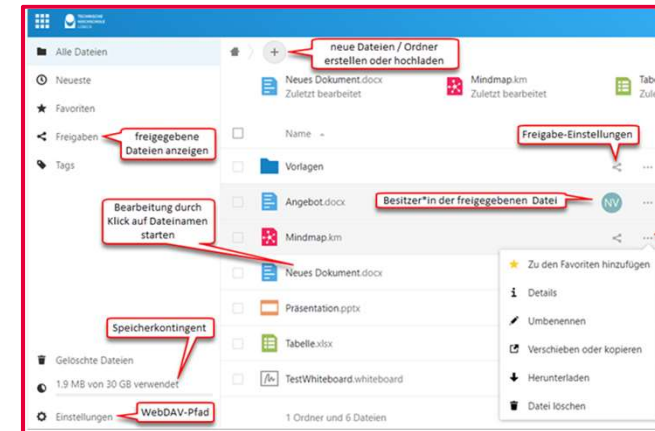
Alle Dateien

Neueste

Favoriten

Freigaben

freigegebene Dateien anzeigen

Tags

neue Dateien / Ordner erstellen oder hochladen

Neues Dokument.docx
Zuletzt bearbeitet

Mindmap.km
Zuletzt bearbeitet

Tabe

Name

Freigabe-Einstellungen

Vorlagen

Bearbeitung durch Klick auf Dateinamen starten

Angebot.docx

Besitzer*in der freigegebenen Datei

NV

Mindmap.km

Neues Dokument.docx

Präsentation.pptx

Tabelle.xlsx

TestWhiteboard.whiteboard

1 Ordner und 6 Dateien

Zu den Favoriten hinzufügen

Details

Umbenennen

Verschieben oder kopieren

Herunterladen

Datei löschen

Speicherkontingent

Gelöschte Dateien

1,9 MB von 30 GB verwendet

Einstellungen

WebDAV-Pfad